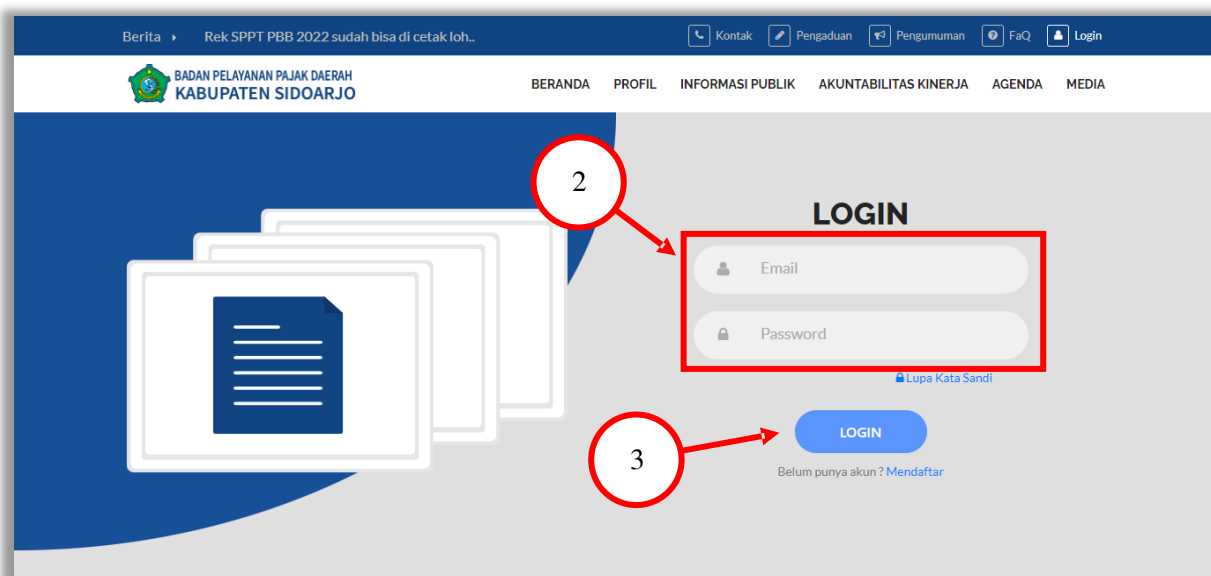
Berita Rek SPPT PBB 2022 sudah bisa di cetak loh..

Kontak Pengaduan Pengumuman FaQ Login

BADAN PELAYANAN PAJAK DAERAH
KABUPATEN SIDOARJO

BERANDA PROFIL INFORMASI PUBLIK AKUNTABILITAS KINERJA AGENDA MEDIA

2

LOGIN

Email

Password

Lupa Kata Sandi

3

LOGIN

Belum punya akun ? Mendaftar